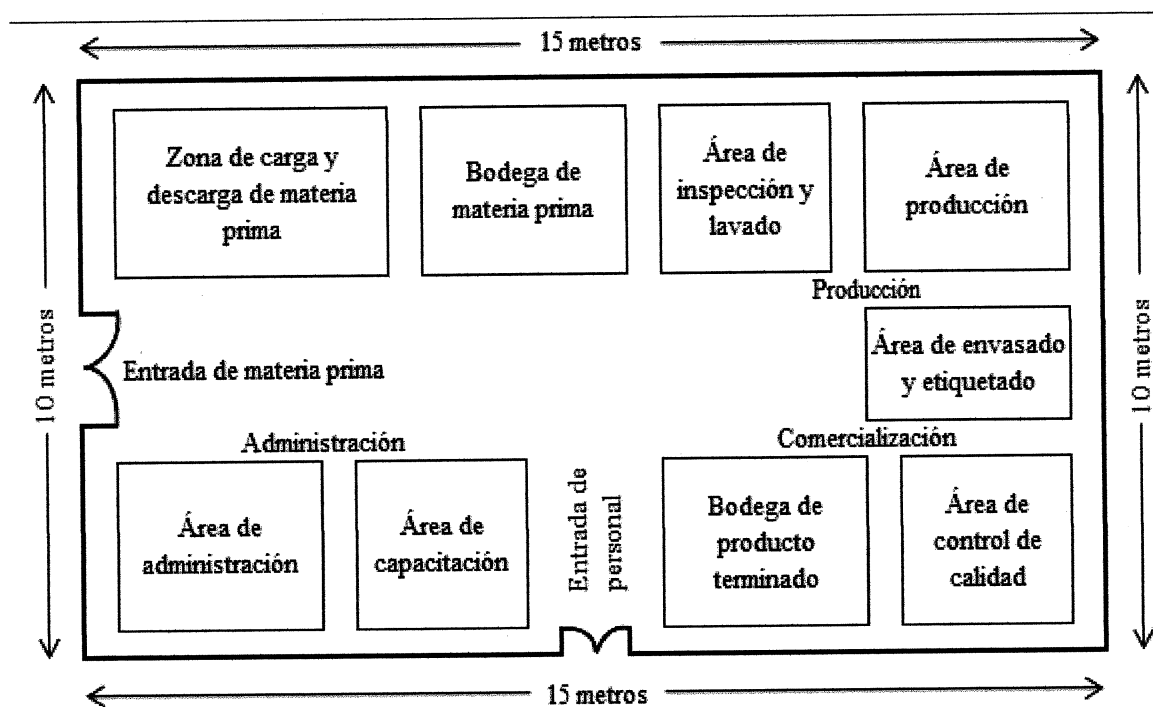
15 metros

10 metros

10 metros

Zona de carga y descarga de materia prima

Bodega de materia prima

Área de inspección y lavado

Área de producción

Producción

Área de envasado y etiquetado

Entrada de materia prima

Administración

Comercialización

Área de administración

Área de capacitación

Entrada de personal

Bodega de producto terminado

Área de control de calidad

15 metros